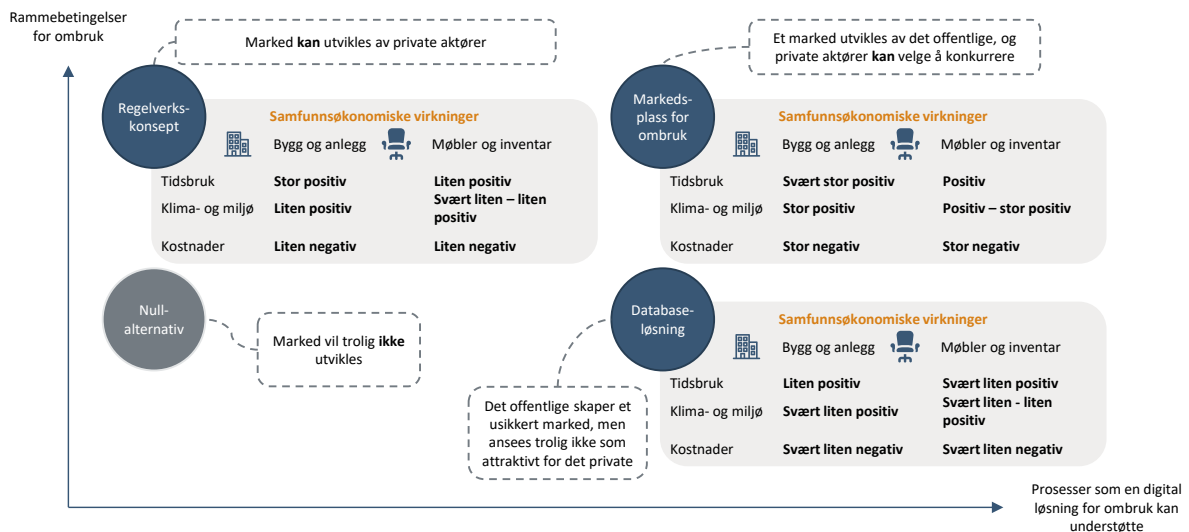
Rammebetingelser for ombruk

Marked **kan** utvikles av private aktører

Et marked utvikles av det offentlige, og private aktører **kan** velge å konkurrere

Regelverkskonsept

Samfunnsøkonomiske virkninger

| | Bygg og anlegg | Møbler og inventar |
|---|---|---|
| Tidsbruk | **Stor positiv** | **Liten positiv** |
| Klima- og miljø | **Liten positiv** | **Svært liten – liten positiv** |
| Kostnader | **Liten negativ** | **Liten negativ** |

Markedsplass for ombruk

Samfunnsøkonomiske virkninger

| | Bygg og anlegg | Møbler og inventar |
|---|---|---|
| Tidsbruk | **Svært stor positiv** | **Positiv** |
| Klima- og miljø | **Stor positiv** | **Positiv – stor positiv** |
| Kostnader | **Stor negativ** | **Stor negativ** |

Nullalternativ

Marked vil trolig **ikke** utvikles

Databaseløsning

Samfunnsøkonomiske virkninger

| | Bygg og anlegg | Møbler og inventar |
|---|---|---|
| Tidsbruk | **Liten positiv** | **Svært liten positiv** |
| Klima- og miljø | **Svært liten positiv** | **Svært liten - liten positiv** |
| Kostnader | **Svært liten negativ** | **Svært liten negativ** |

Det offentlige skaper et usikkert marked, men ansees trolig ikke som attraktivt for det private

Prosesser som en digital løsning for ombruk kan understøtte